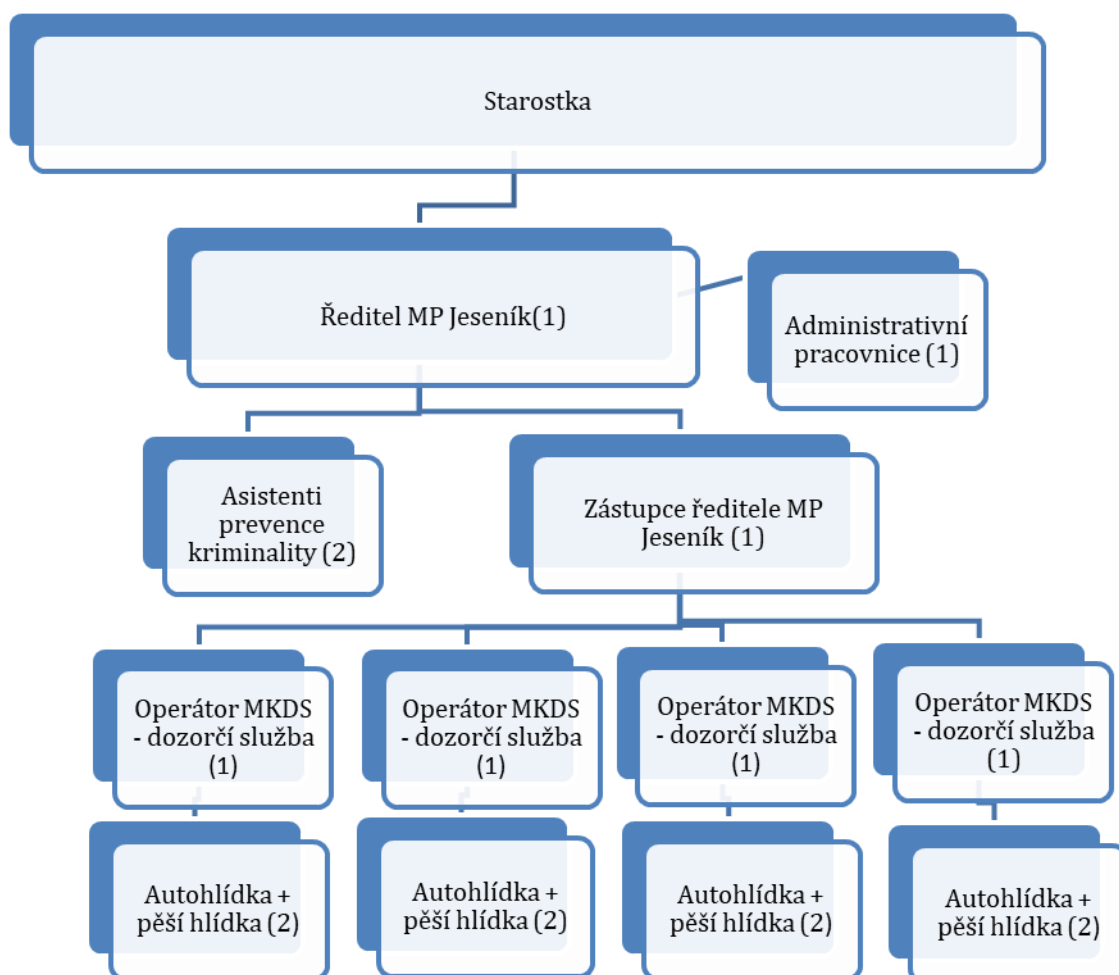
Starostka

Ředitel MP Jeseník(1)

Administrativní pracovnice (1)

Asistenti prevence kriminality (2)

Zástupce ředitele MP Jeseník (1)

Operátor MKDS - dozorčí služba (1)

Operátor MKDS - dozorčí služba (1)

Operátor MKDS - dozorčí služba (1)

Operátor MKDS - dozorčí služba (1)

Autohlídka + pěší hlídka (2)

Autohlídka + pěší hlídka (2)

Autohlídka + pěší hlídka (2)

Autohlídka + pěší hlídka (2)